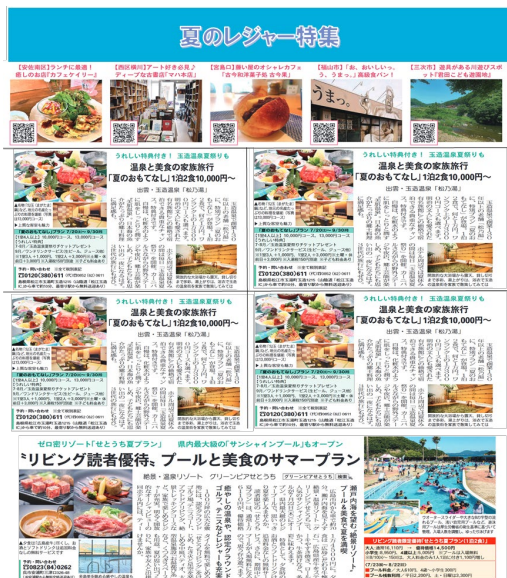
夏のレジャー特集

【安佐南区】ランチに最適！癒しのお店「カフェタイリー」

【西区横川】アート好き必見♪ディープな古書店「マハ本店」

【吉島】1 画い屋のオシャレカフェ「古今和洋菓子処 古今来」

【福山市】「お、おいしい…。う、うまっ。」高級食パン！

【三次市】遊具がある川遊びスポット「君田こども遊園地」

うれしい特典付き！ 玉造温泉夏祭りも

温泉と美食の家族旅行
「夏のおもてなし」1泊2食10,000円～

出雲・玉造温泉「松乃湯」

0120(380)611

うれしい特典付き！ 玉造温泉夏祭りも

温泉と美食の家族旅行
「夏のおもてなし」1泊2食10,000円～

出雲・玉造温泉「松乃湯」

0120(380)611

うれしい特典付き！ 玉造温泉夏祭りも

温泉と美食の家族旅行
「夏のおもてなし」1泊2食10,000円～

出雲・玉造温泉「松乃湯」

0120(380)611

うれしい特典付き！ 玉造温泉夏祭りも

温泉と美食の家族旅行
「夏のおもてなし」1泊2食10,000円～

出雲・玉造温泉「松乃湯」

0120(380)611

ゼロ密リゾート「せとうち夏プラン」 県内最大級の「サンシャインプール」もオープン

リビング読者優待、プールと美食のサマープラン

絶景・温泉リゾート グリーンピアせとうち

瀬戸内海を望む絶景リゾート

0120(940)260

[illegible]